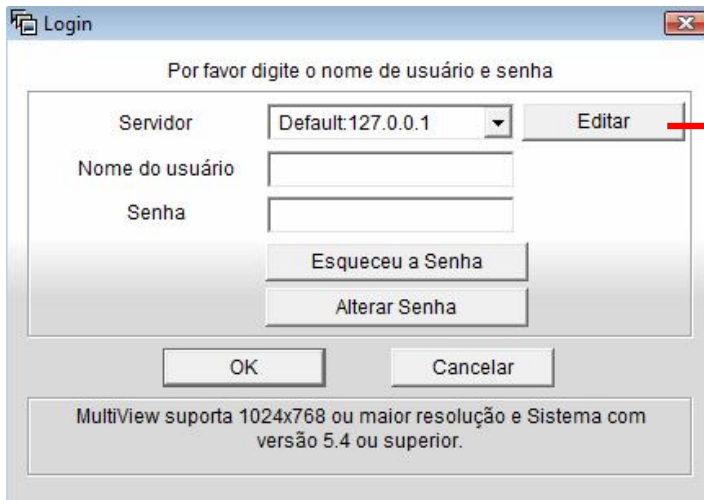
Login

Por favor digite o nome de usuário e senha

Servidor
Default:127.0.0.1
Editar

Nome do usuário

Senha

Esqueceu a Senha

Alterar Senha

OK
Cancelar

MultiView suporta 1024x768 ou maior resolução e Sistema com versão 5.4 ou superior.